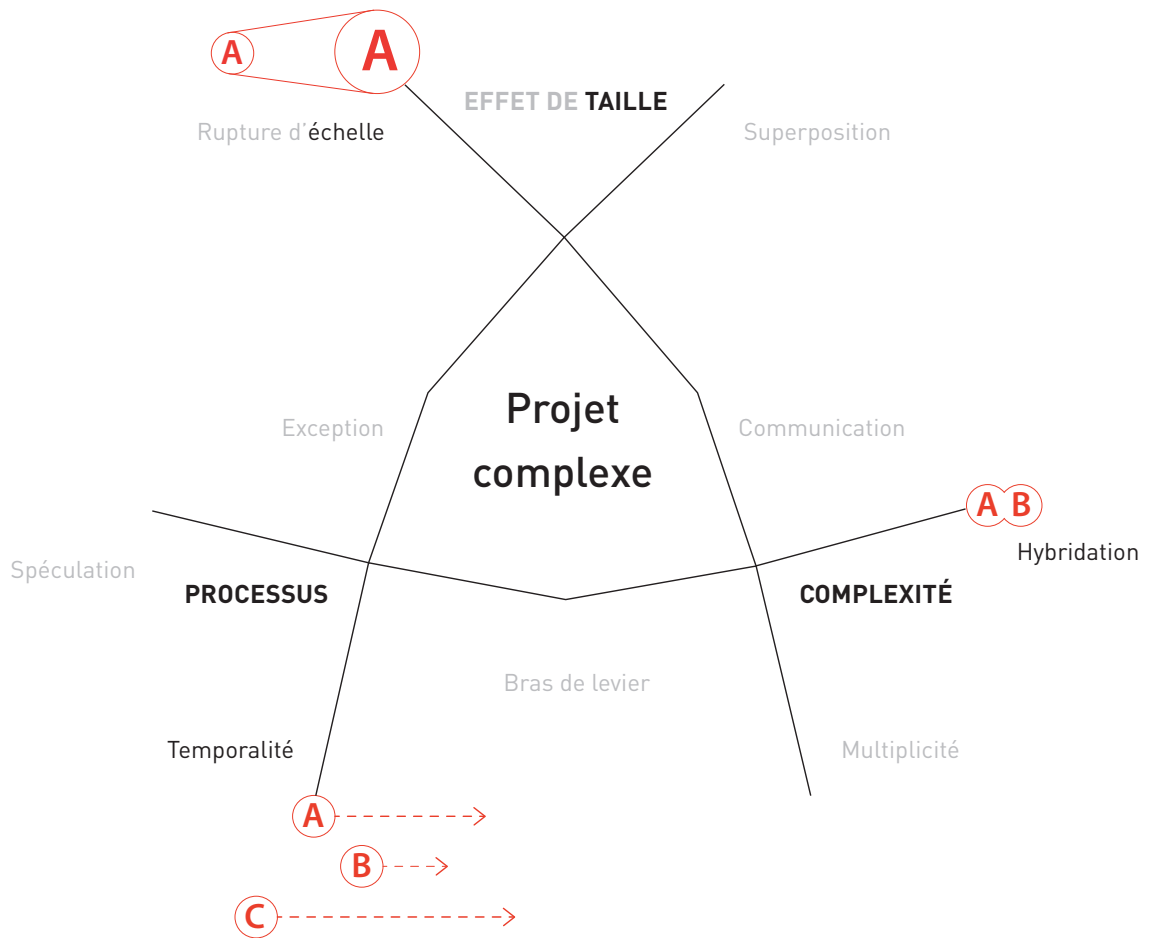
A A

EFFET DE TAILLE

Rupture d'échelle

Superposition

Projet complexe

Exception

Communication

A B

Hybridation

Spéculation

PROCESSUS

COMPLEXITÉ

Bras de levier

Temporalité

Multiplicité

A

B

C